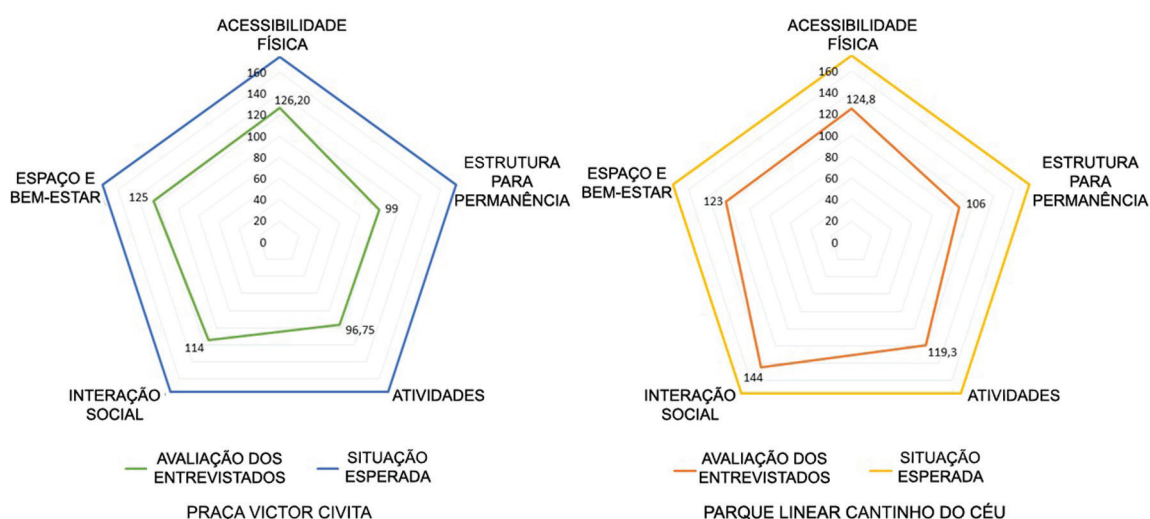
ACESSIBILIDADE FÍSICA

160
140
120
100
80
60
40
20
0

126,20

ESTRUTURA PARA PERMANÊNCIA

99

ESPAÇO E BEM-ESTAR

125

96,75

114

INTERAÇÃO SOCIAL

ATIVIDADES

AVALIAÇÃO DOS ENTREVISTADOS

SITUAÇÃO ESPERADA

PRAÇA VICTOR CIVITA

ACESSIBILIDADE FÍSICA

160
140
120
100
80
60
40
20
0

124,8

ESTRUTURA PARA PERMANÊNCIA

106

ESPAÇO E BEM-ESTAR

123

119,3

144

INTERAÇÃO SOCIAL

ATIVIDADES

AVALIAÇÃO DOS ENTREVISTADOS

SITUAÇÃO ESPERADA

PARQUE LINEAR CANTINHO DO CÉU